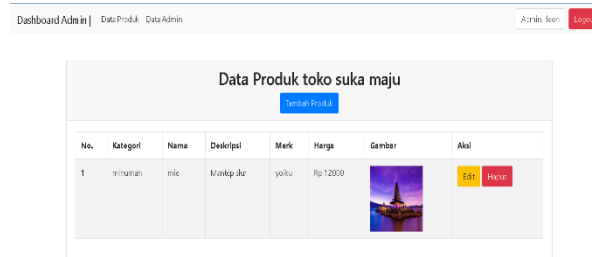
Dashboard Admin | Data Produk Data Admin

Admin Icon Logout

Data Produk toko suka maju

Tambah Produk

| No. | Kategori | Nama | Deskripsi | Merk | Harga | Gambar | Aksi |
|---|---|---|---|---|---|---|---|
| 1 | minuman | mie | Mantap slur | yoiku | Rp 12000 | | Edit Hapus |